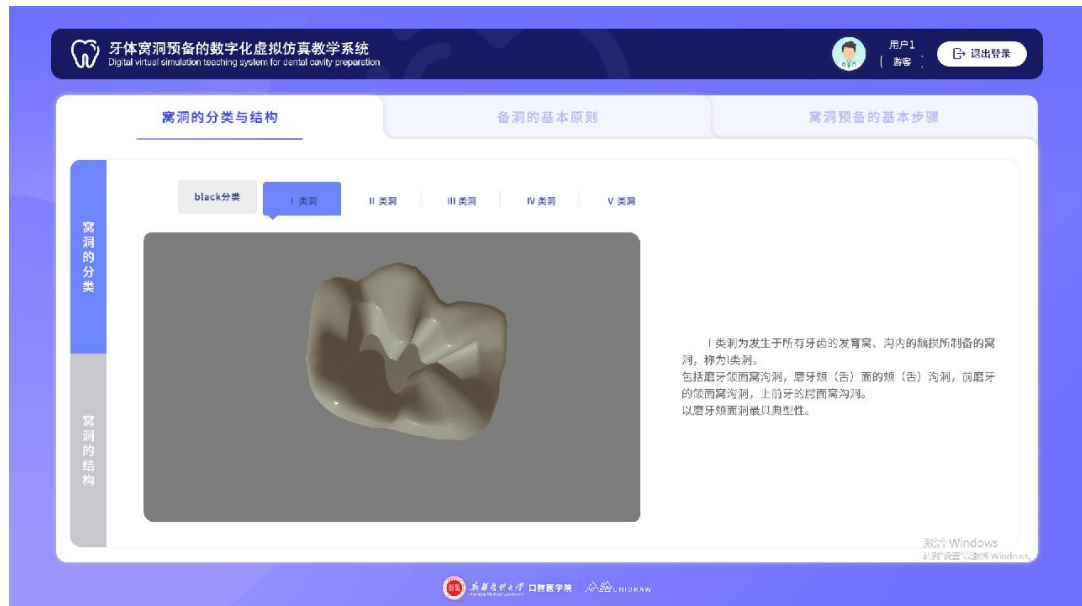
牙体窝洞预备的数字化虚拟仿真教学系统
Digital virtual simulation teaching system for dental cavity preparation

用户1
游客

退出登录

窝洞的分类与结构

备洞的基本原则

窝洞预备的基本步骤

窝洞的分类

窝洞的结构

black分类

I 类洞

II 类洞

III 类洞

IV 类洞

V 类洞

I 类洞为发生于所有牙齿的发育窝、沟内的龋损所制备的窝洞，称为I类洞。
包括磨牙颌面窝沟洞，磨牙颊（舌）面的颊（舌）沟洞，前磨牙的颌面窝沟洞，上前牙的腭面窝沟洞。
以磨牙颌面洞最具典型性。

激活 Windows
转到"设置"以激活 Windows。

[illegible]医科大学 口腔医学院 UNIDRAW